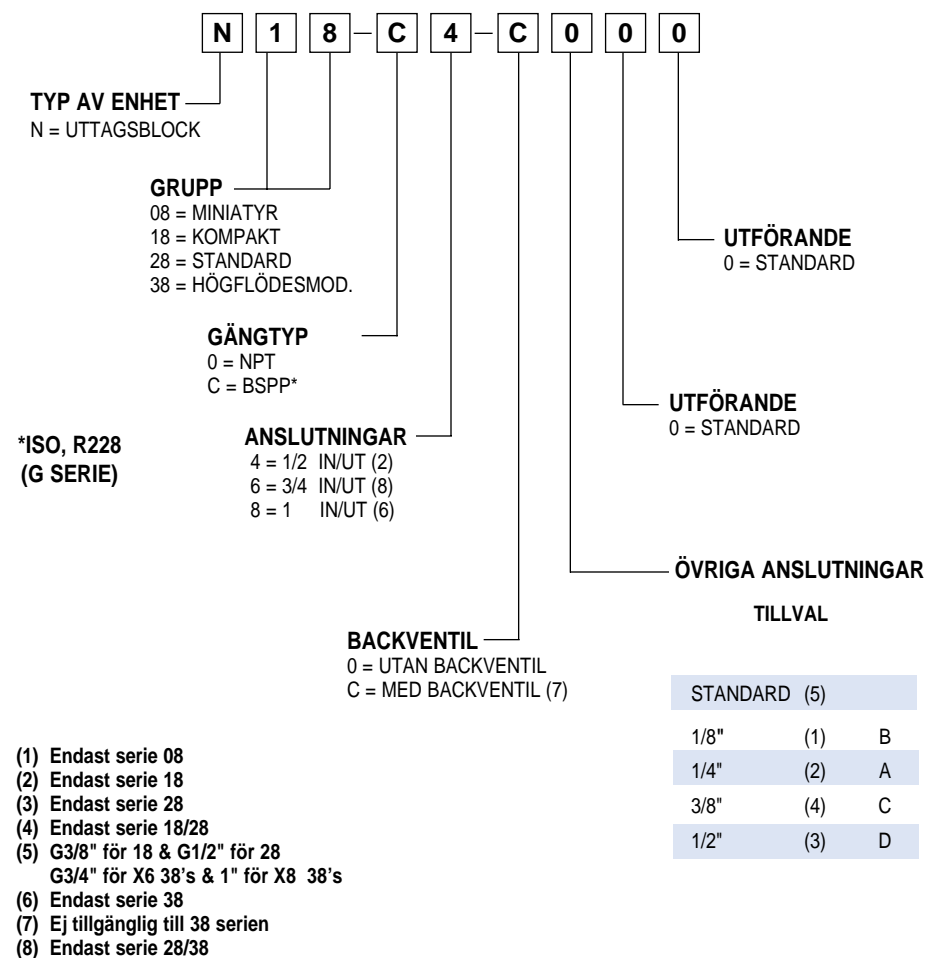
N 1 8 – C 4 – C 0 0 0

TYP AV ENHET
N = UTTAGSBLOCK

GRUPP
08 = MINIATYR
18 = KOMPAKT
28 = STANDARD
38 = HÖGFLÖDESMOD.

UTFÖRANDE
0 = STANDARD

GÄNGTYP
0 = NPT
C = BSPP*

UTFÖRANDE
0 = STANDARD

*ISO, R228
(G SERIE)

ANSLUTNINGAR
4 = 1/2 IN/UT (2)
6 = 3/4 IN/UT (8)
8 = 1 IN/UT (6)

ÖVRIGA ANSLUTNINGAR

TILLVAL

BACKVENTIL
0 = UTAN BACKVENTIL
C = MED BACKVENTIL (7)

| STANDARD (5) | | |
|---|---|---|
| 1/8" | (1) | B |
| 1/4" | (2) | A |
| 3/8" | (4) | C |
| 1/2" | (3) | D |

(1) Endast serie 08
(2) Endast serie 18
(3) Endast serie 28
(4) Endast serie 18/28
(5) G3/8" för 18 & G1/2" för 28
G3/4" för X6 38's & 1" för X8 38's
(6) Endast serie 38
(7) Ej tillgänglig till 38 serien
(8) Endast serie 28/38